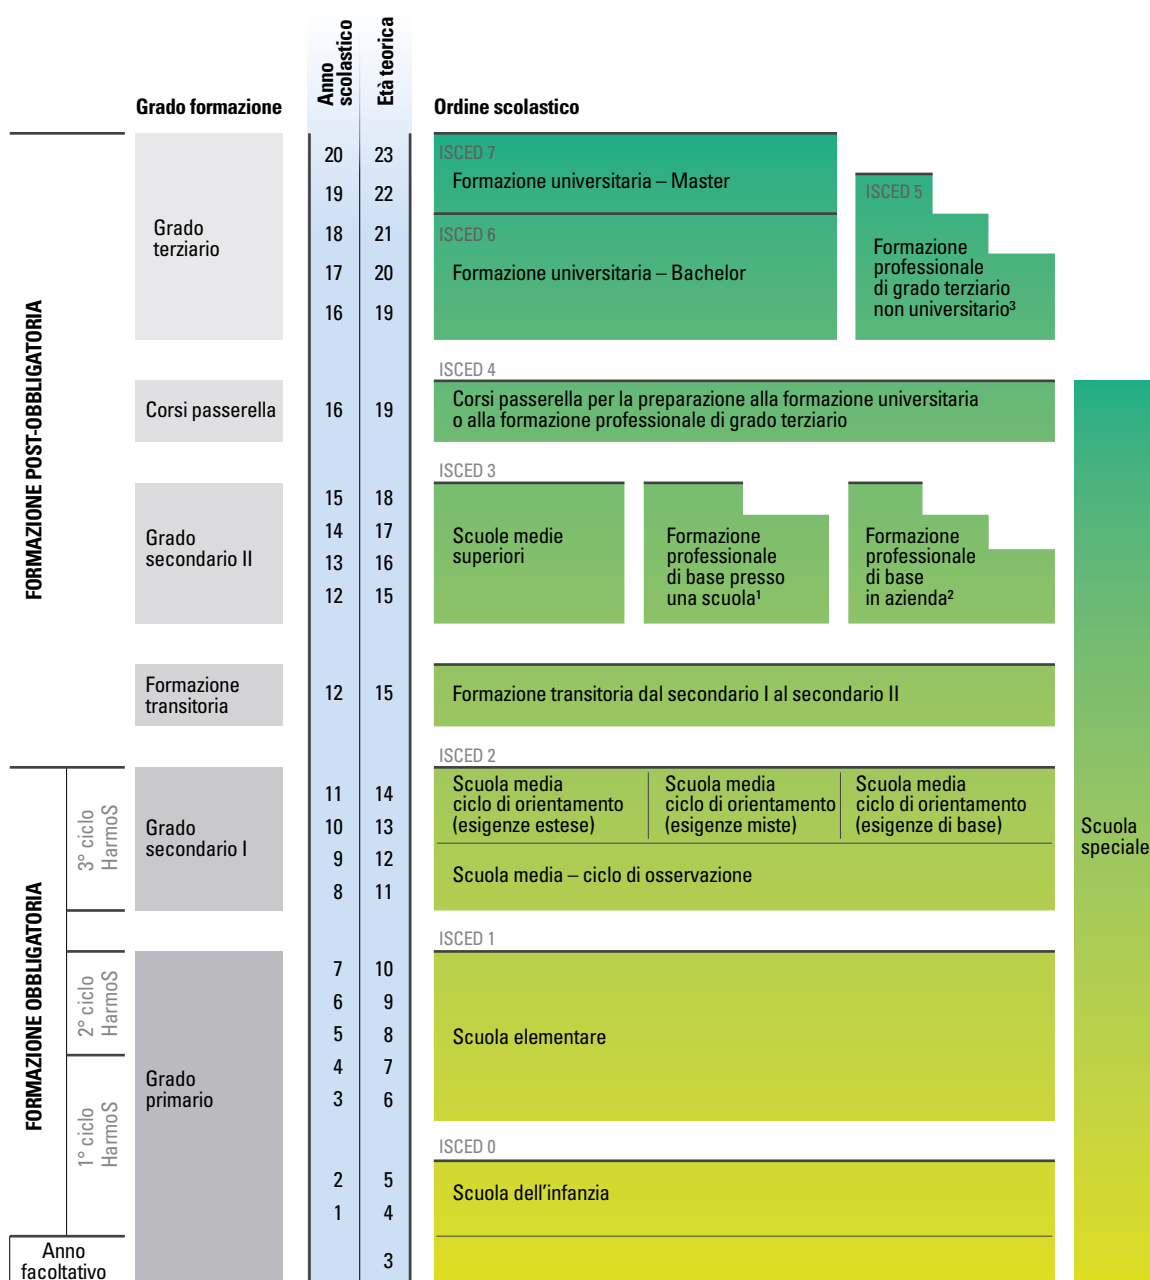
Grado formazione

Anno scolastico

Età teorica

Ordine scolastico

FORMAZIONE POST-OBBLIGATORIA

Grado terziario

20 23
19 22
18 21
17 20
16 19

ISCED 7
Formazione universitaria – Master

ISCED 6
Formazione universitaria – Bachelor

ISCED 5
Formazione professionale di grado terziario non universitario³

Corsi passerella

16 19

ISCED 4
Corsi passerella per la preparazione alla formazione universitaria o alla formazione professionale di grado terziario

Grado secondario II

15 18
14 17
13 16
12 15

ISCED 3
Scuole medie superiori

Formazione professionale di base presso una scuola¹

Formazione professionale di base in azienda²

Formazione transitoria

12 15

Formazione transitoria dal secondario I al secondario II

FORMAZIONE OBBLIGATORIA

3° ciclo HarmoS

Grado secondario I

11 14
10 13
9 12
8 11

ISCED 2
Scuola media ciclo di orientamento (esigenze estese)

Scuola media ciclo di orientamento (esigenze miste)

Scuola media ciclo di orientamento (esigenze di base)

Scuola media – ciclo di osservazione

2° ciclo HarmoS

1° ciclo HarmoS

Grado primario

7 10
6 9
5 8
4 7
3 6

ISCED 1
Scuola elementare

2 5
1 4

ISCED 0
Scuola dell'infanzia

Anno facoltativo

3

Scuola speciale